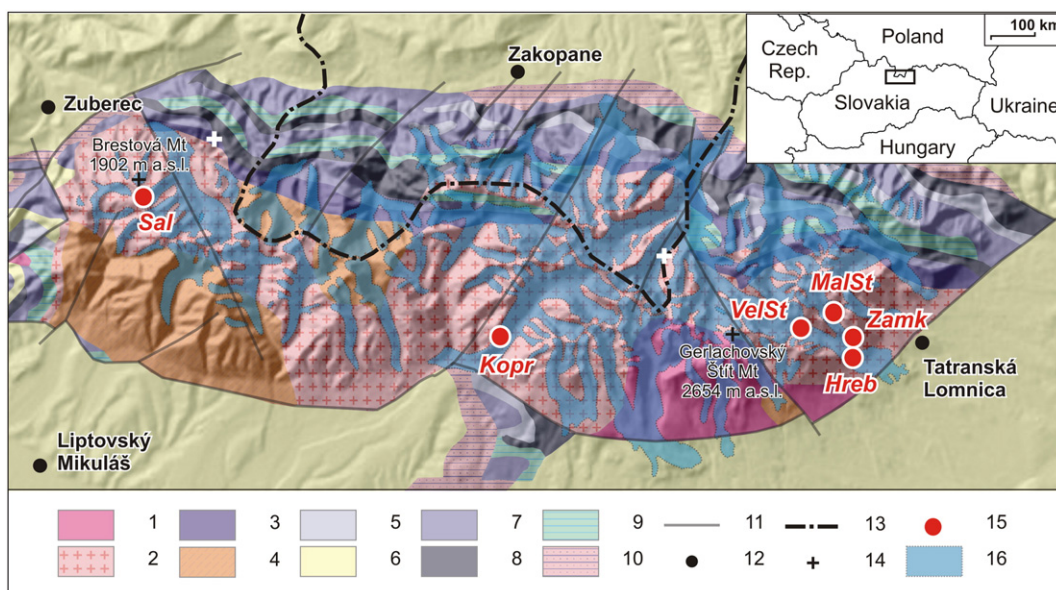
Zakopane

Zuberec

Brestová Mt 1902 m a.s.l.

Sal

Kopr

VelSt

MalSt

Zamk

Hreb

Gerlachovský Štít Mt 2654 m a.s.l.

Tatranská Lomnica

Liptovský Mikuláš

Czech Rep.

Poland

100 km

Slovakia

Ukraine

Hungary

1
2
3
4
5
6
7
8
9
10
11
12
13
14
15
16